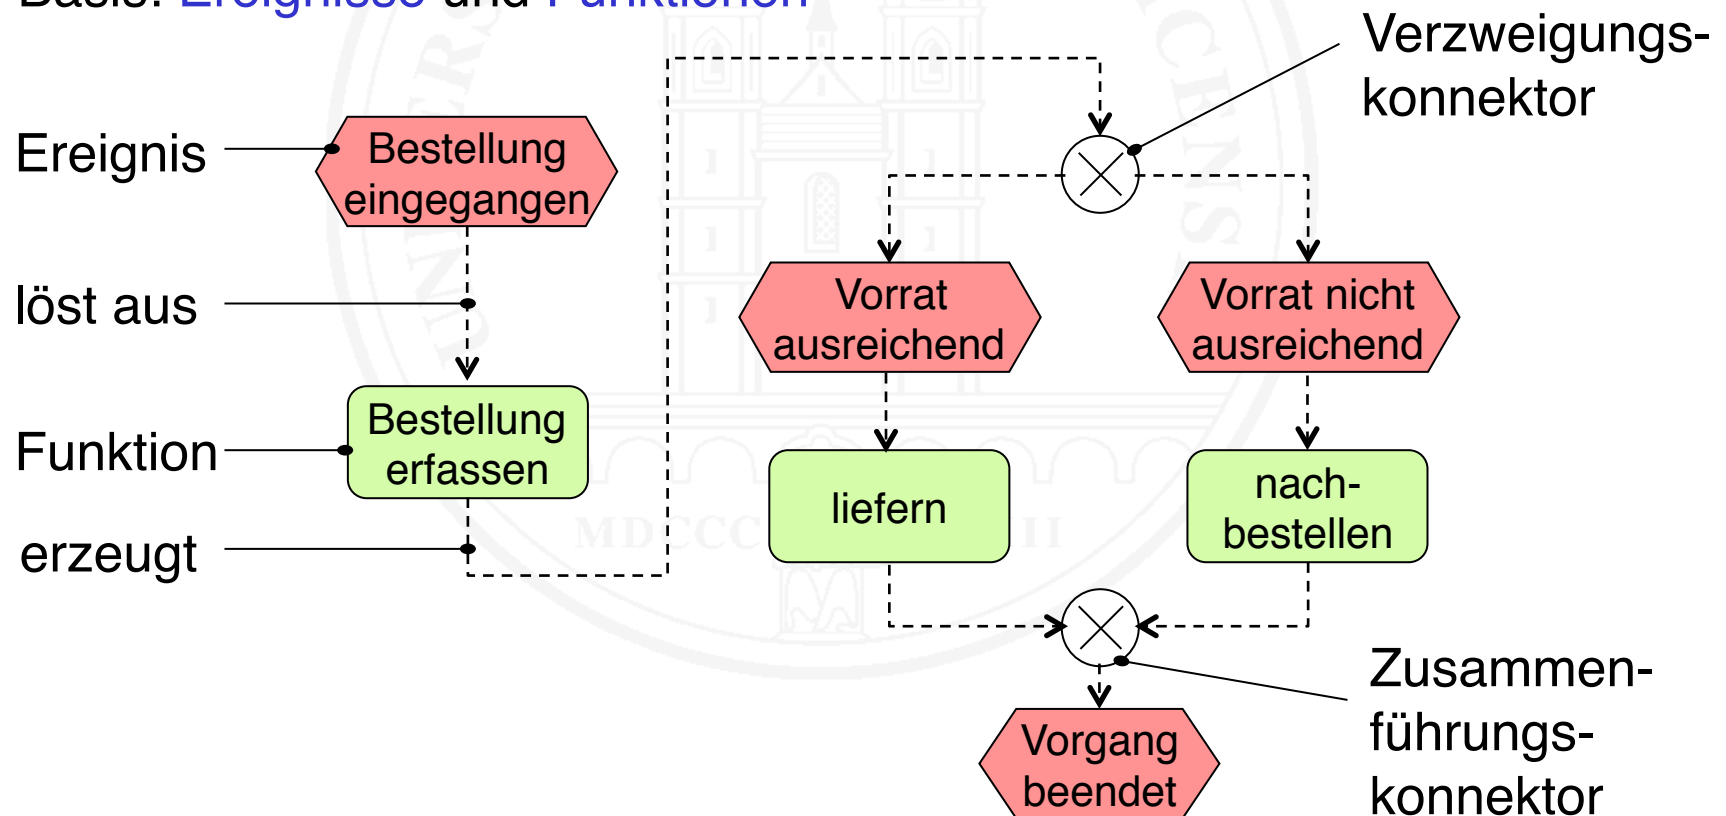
Basis: Ereignisse und Funktionen

Verzweigungs-konnektor

Ereignis

Bestellung eingegangen

löst aus

Funktion

Bestellung erfassen

erzeugt

Vorrat ausreichend

Vorrat nicht ausreichend

liefern

nach-bestellen

Vorgang beendet

Zusammen-führungs-konnektor